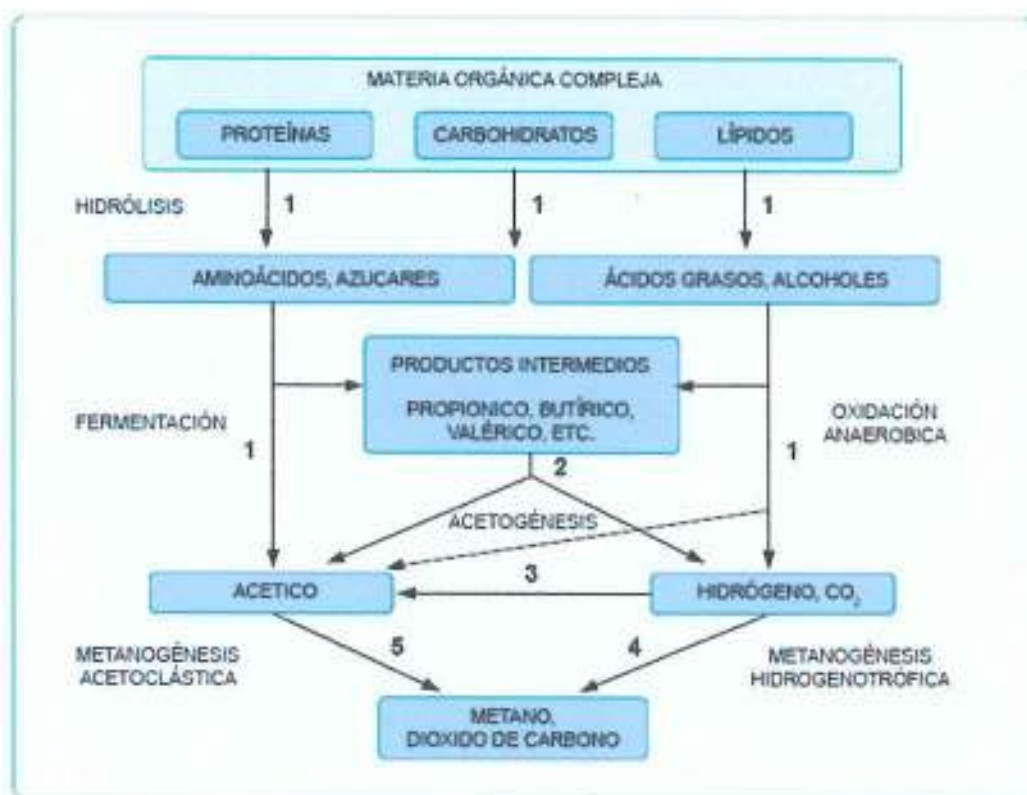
MATERIA ORGÁNICA COMPLEJA

PROTEÍNAS

CARBOHIDRATOS

LÍPIDOS

HIDRÓLISIS

1

1

1

AMINOÁCIDOS, AZUCARES

ÁCIDOS GRASOS, ALCOHOLES

PRODUCTOS INTERMEDIOS

PROPIONICO, BUTÍRICO, VALÉRICO, ETC.

FERMENTACIÓN

1

OXIDACIÓN ANAEROBICA

1

2

ACETOGÉNESIS

ACETICO

3

HIDRÓGENO, $CO_2$

METANOGÉNESIS ACETOCLÁSTICA

5

4

METANOGÉNESIS HIDROGENOTRÓFICA

METANO, DIOXIDO DE CARBONO